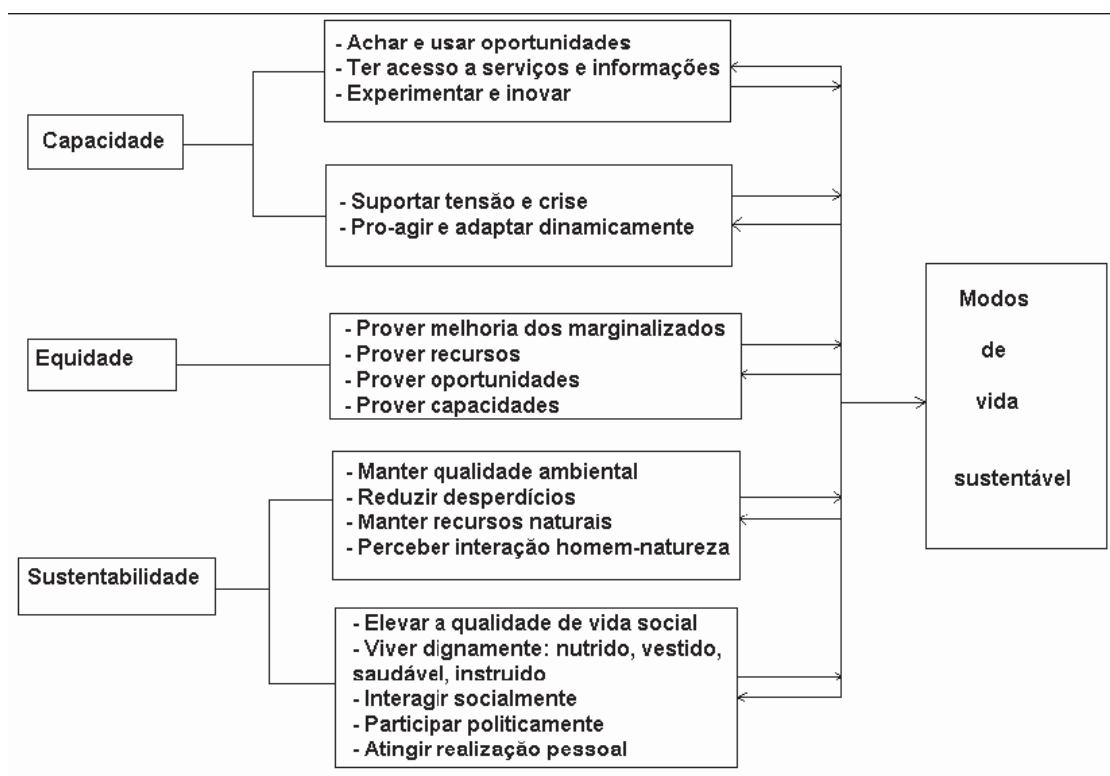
Capacidade

- Achar e usar oportunidades
- Ter acesso a serviços e informações
- Experimentar e inovar

- Suportar tensão e crise
- Pro-agir e adaptar dinamicamente

Equidade

- Prover melhoria dos marginalizados
- Prover recursos
- Prover oportunidades
- Prover capacidades

Sustentabilidade

- Manter qualidade ambiental
- Reduzir desperdícios
- Manter recursos naturais
- Perceber interação homem-natureza

- Elevar a qualidade de vida social
- Viver dignamente: nutrido, vestido, saudável, instruido
- Interagir socialmente
- Participar politicamente
- Atingir realização pessoal

Modos de vida sustentável